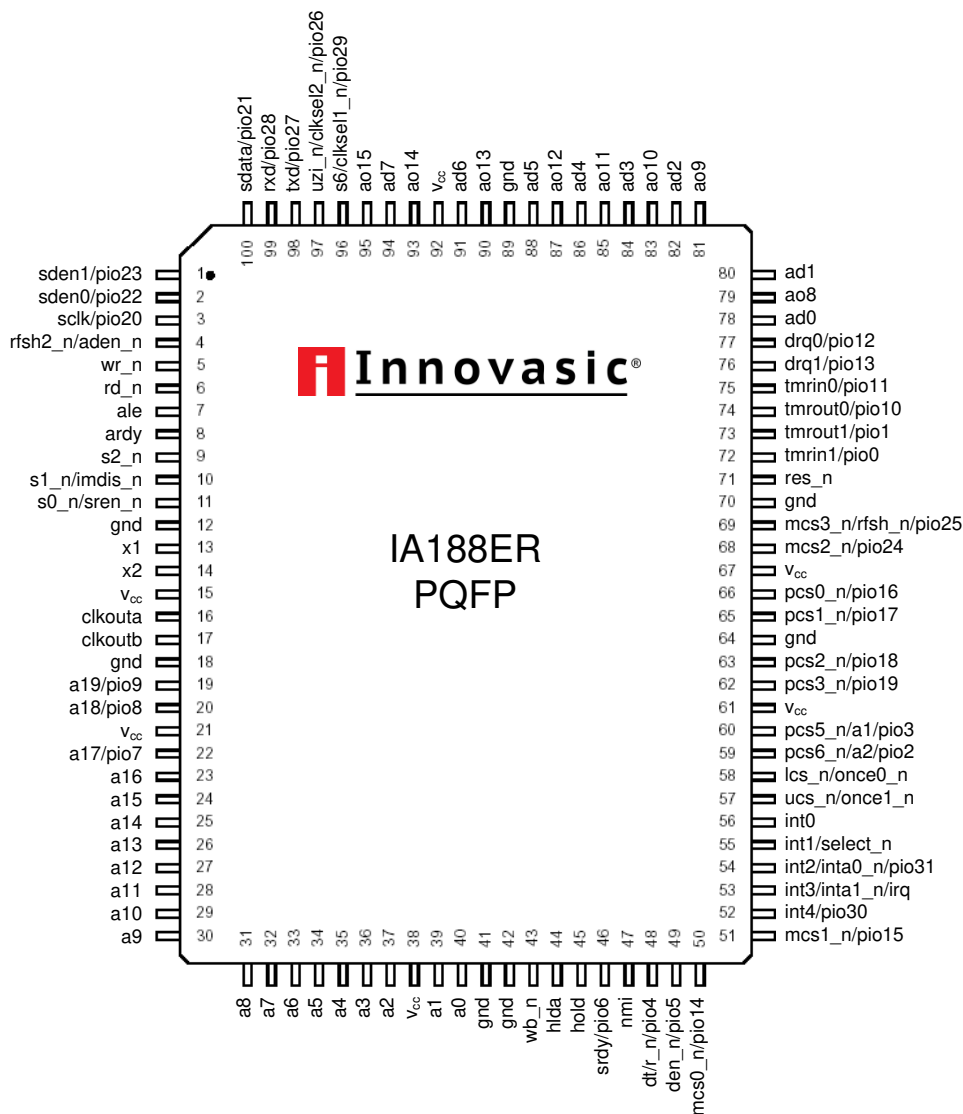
sdata/pio21
rxd/pio28
txd/pio27
uzi_n/clksel2_n/pio26
s6/clksel1_n/pio29
ao15
ad7
ao14
$v_{cc}$
ad6
ao13
gnd
ad5
ao12
ad4
ao11
ad3
ao10
ad2
ao9

100 99 98 97 96 95 94 93 92 91 90 89 88 87 86 85 84 83 82 81

sden1/pio23 1
sden0/pio22 2
sclk/pio20 3
rfsh2_n/aden_n 4
wr_n 5
rd_n 6
ale 7
ardy 8
s2_n 9
s1_n/imdis_n 10
s0_n/sren_n 11
gnd 12
x1 13
x2 14
$v_{cc}$ 15
clkouta 16
clkoutb 17
gnd 18
a19/pio9 19
a18/pio8 20
$v_{cc}$ 21
a17/pio7 22
a16 23
a15 24
a14 25
a13 26
a12 27
a11 28
a10 29
a9 30

Innovasic®

IA188ER
PQFP

80 ad1
79 ao8
78 ad0
77 drq0/pio12
76 drq1/pio13
75 tmrin0/pio11
74 tmrout0/pio10
73 tmrout1/pio1
72 tmrin1/pio0
71 res_n
70 gnd
69 mcs3_n/rfsh_n/pio25
68 mcs2_n/pio24
67 $v_{cc}$
66 pcs0_n/pio16
65 pcs1_n/pio17
64 gnd
63 pcs2_n/pio18
62 pcs3_n/pio19
61 $v_{cc}$
60 pcs5_n/a1/pio3
59 pcs6_n/a2/pio2
58 lcs_n/once0_n
57 ucs_n/once1_n
56 int0
55 int1/select_n
54 int2/inta0_n/pio31
53 int3/inta1_n/irq
52 int4/pio30
51 mcs1_n/pio15

31 32 33 34 35 36 37 38 39 40 41 42 43 44 45 46 47 48 49 50

a8
a7
a6
a5
a4
a3
a2
$v_{cc}$
a1
a0
gnd
gnd
wb_n
hlda
hold
srdy/pio6
nmi
dt/r_n/pio4
den_n/pio5
mcs0_n/pio14